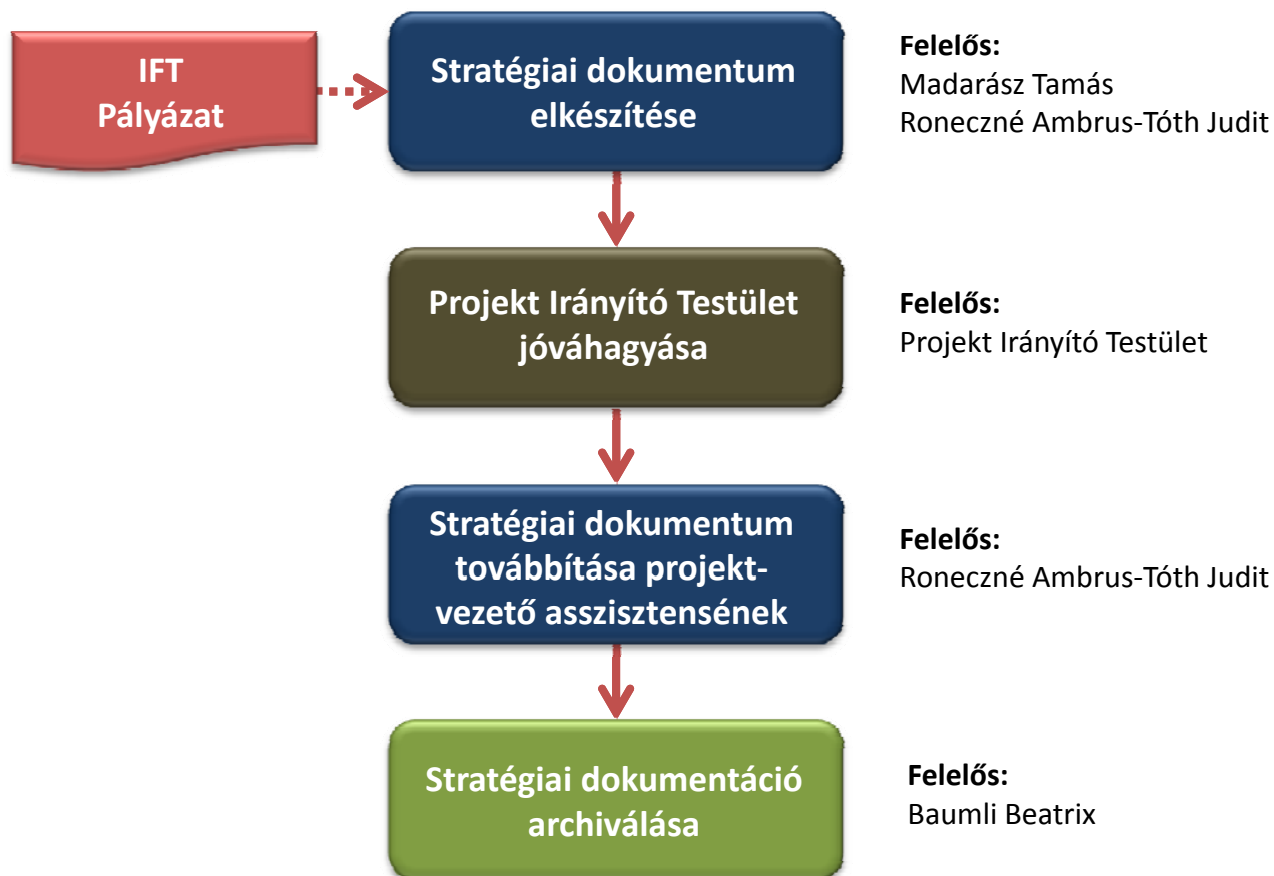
IFT Pályázat

Stratégiai dokumentum elkészítése

Felelős:
Madarász Tamás
Roneczné Ambrus-Tóth Judit

Projekt Irányító Testület jóváhagyása

Felelős:
Projekt Irányító Testület

Stratégiai dokumentum továbbítása projektvezető asszisztensének

Felelős:
Roneczné Ambrus-Tóth Judit

Stratégiai dokumentáció archiválása

Felelős:
Baumli Beatrix